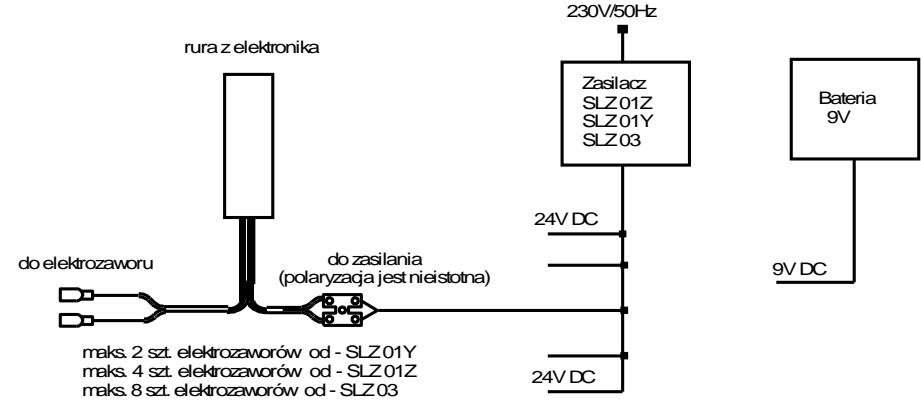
230V/50Hz

rura z elektronika

Zasilacz
SLZ 01Z
SLZ 01Y
SLZ 03

Bateria
9V

24V DC

do elektrozaworu

do zasilania
(polaryzacja jest nieistotna)

9V DC

maks. 2 szt. elektrozaworów od - SLZ 01Y
maks. 4 szt. elektrozaworów od - SLZ 01Z
maks. 8 szt. elektrozaworów od - SLZ 03

24V DC